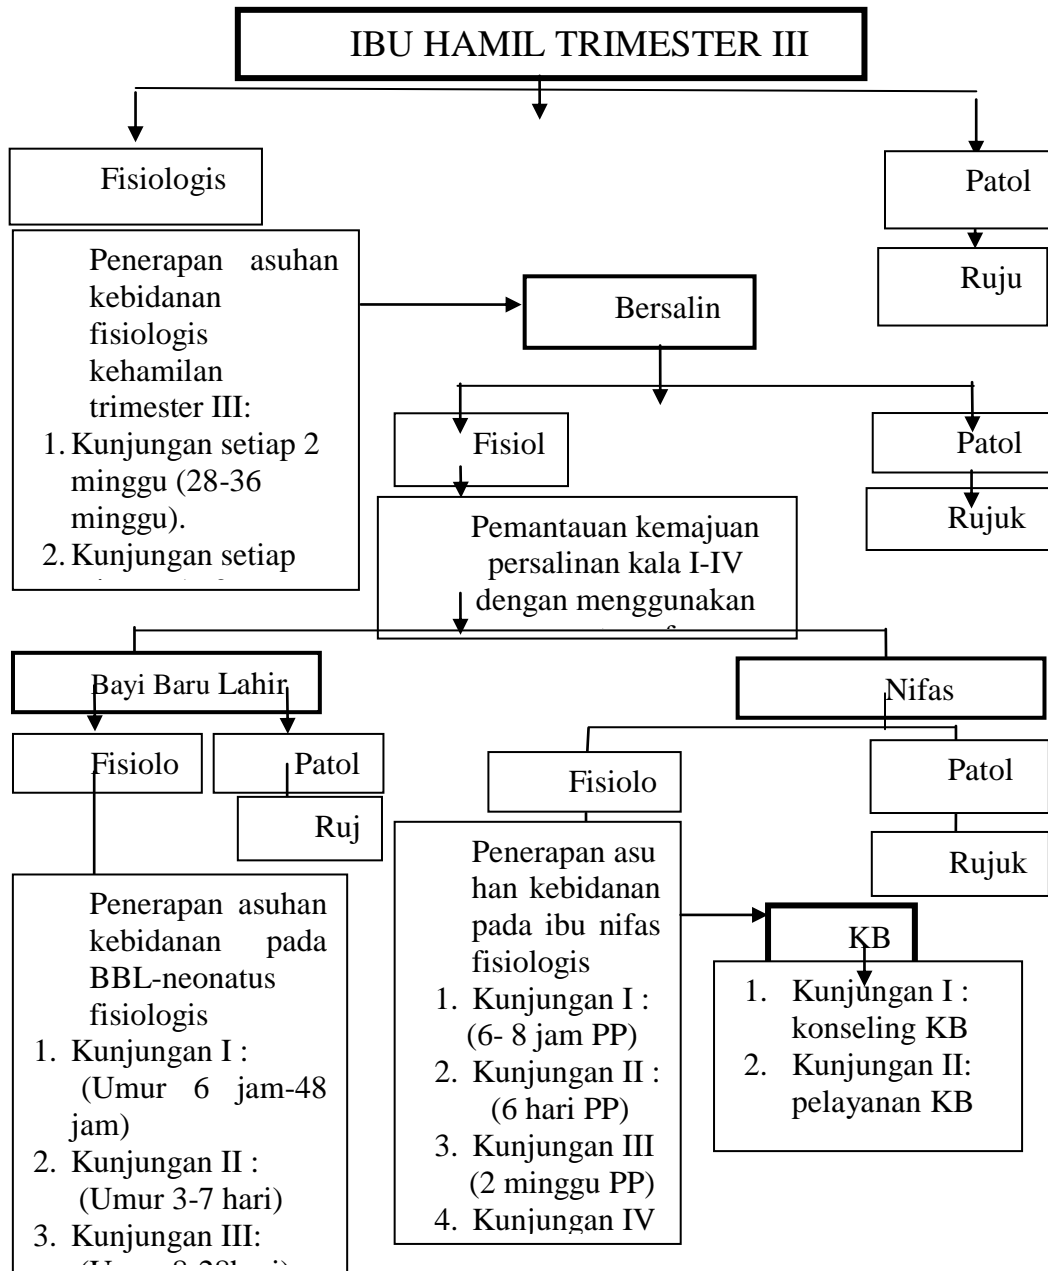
IBU HAMIL TRIMESTER III

Fisiologis

Patol

Ruju

Penerapan asuhan kebidanan fisiologis kehamilan trimester III:
1. Kunjungan setiap 2 minggu (28-36 minggu).
2. Kunjungan setiap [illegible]

Bersalin

Fisiol

Patol

Rujuk

Pemantauan kemajuan persalinan kala I-IV dengan menggunakan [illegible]

Bayi Baru Lahir

Nifas

Fisiolo

Patol

Ruj

Fisiolo

Patol

Rujuk

Penerapan asuhan kebidanan pada BBL-neonatus fisiologis
1. Kunjungan I : (Umur 6 jam-48 jam)
2. Kunjungan II : (Umur 3-7 hari)
3. Kunjungan III: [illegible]

Penerapan asu han kebidanan pada ibu nifas fisiologis
1. Kunjungan I : (6- 8 jam PP)
2. Kunjungan II : (6 hari PP)
3. Kunjungan III (2 minggu PP)
4. Kunjungan IV

KB

1. Kunjungan I : konseling KB
2. Kunjungan II: pelayanan KB